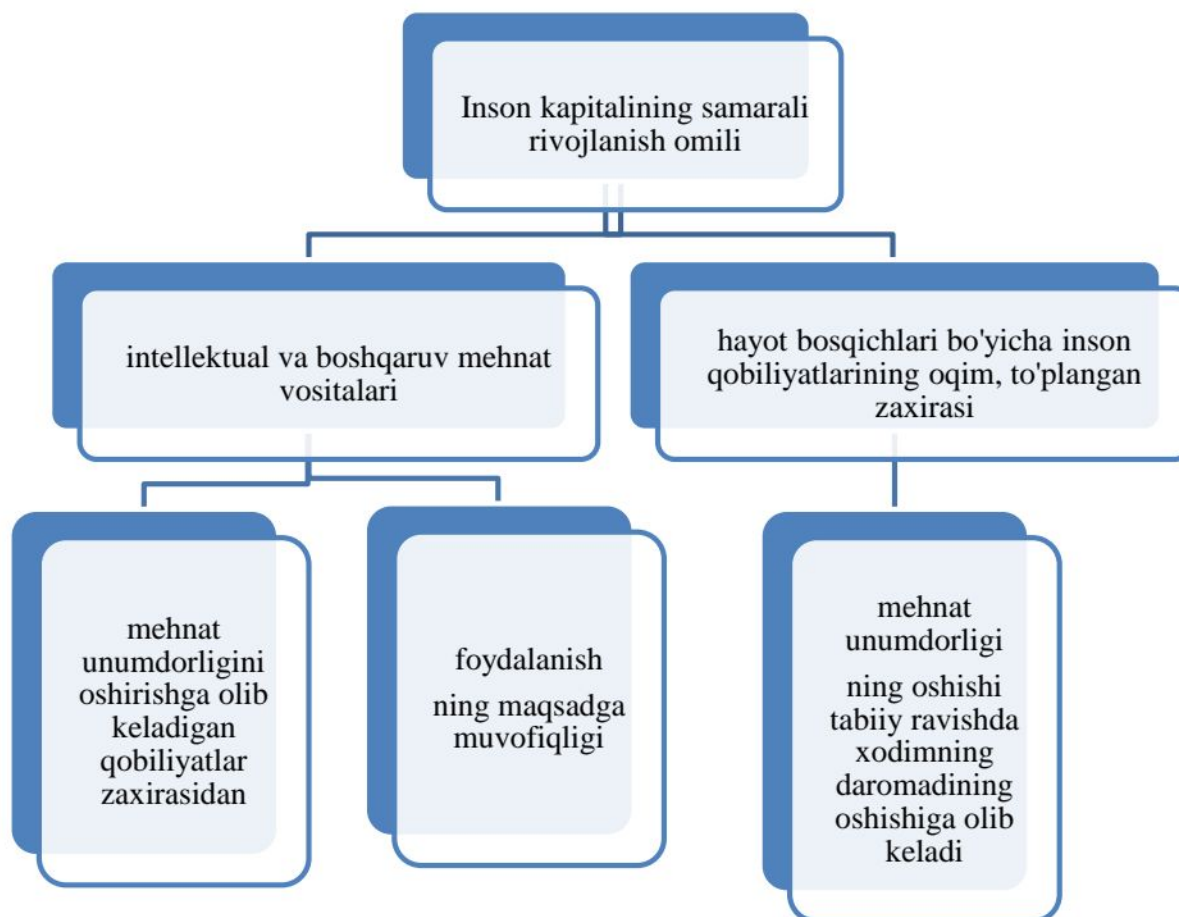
Inson kapitalining samarali rivojlanish omili

intellektual va boshqaruv mehnat vositalari

hayot bosqichlari bo'yicha inson qobiliyatlarining oqim, to'plangan zaxirasi

mehnat unumdorligini oshirishga olib keladigan qobiliyatlar zaxirasidan

foydalanish

ning maqsadga muvofiqligi

mehnat unumdorligi

ning oshishi tabiiy ravishda xodimning daromadining oshishiga olib keladi